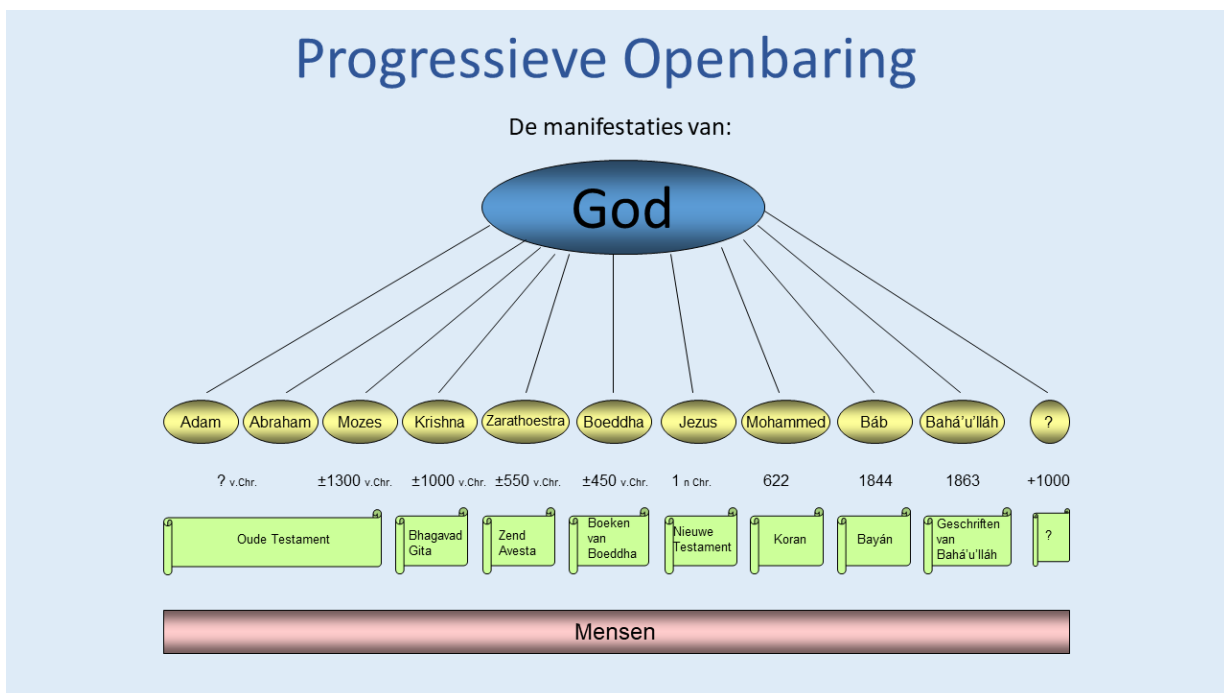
Progressieve Openbaring

De manifestaties van:

God

Adam
Abraham
Mozes
Krishna
Zarathoestra
Boeddha
Jezus
Mohammed
Báb
Bahá'u'lláh
?

? v.Chr.
±1300 v.Chr.
±1000 v.Chr.
±550 v.Chr.
±450 v.Chr.
1 n Chr.
622
1844
1863
+1000

Oude Testament
Bhagavad Gita
Zend Avesta
Boeken van Boeddha
Nieuwe Testament
Koran
Bayán
Geschriften van Bahá'u'lláh
?

Mensen